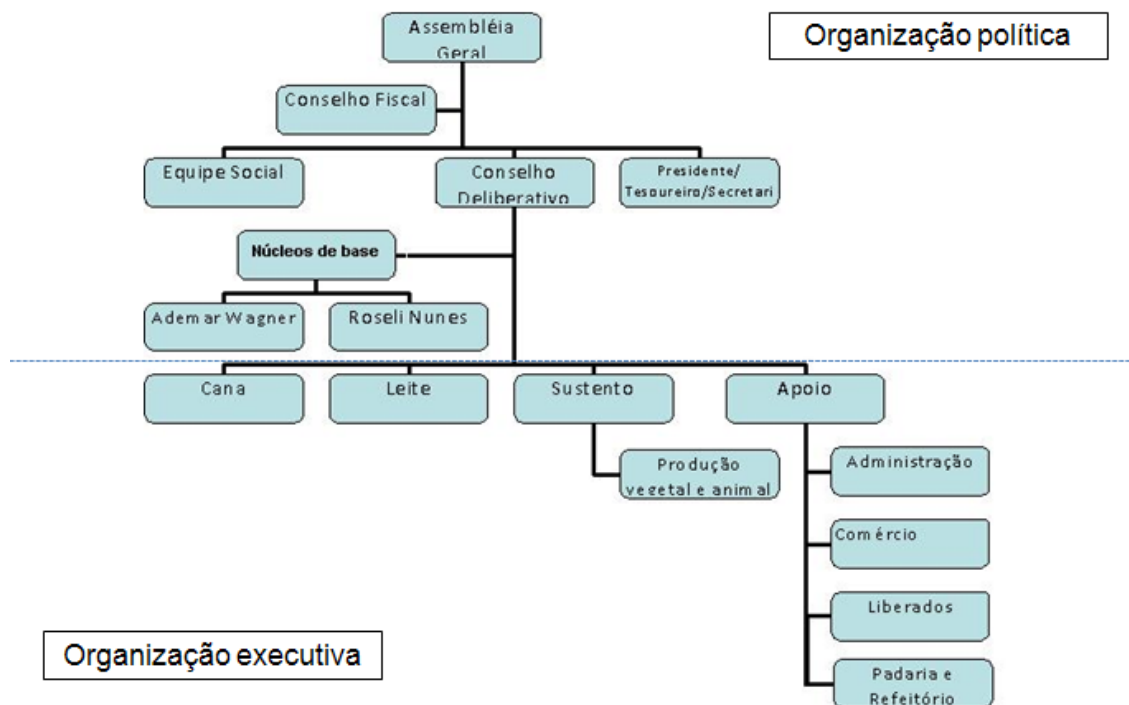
Organização política

Assembléia Geral

Conselho Fiscal

Equipe Social

Conselho Deliberativo

Presidente/ Tesoureiro/Secretari

Núcleos de base

Ademar Wagner

Roseli Nunes

Cana

Leite

Sustento

Apoio

Produção vegetal e animal

Administração

Comércio

Liberados

Padaria e Refeitório

Organização executiva